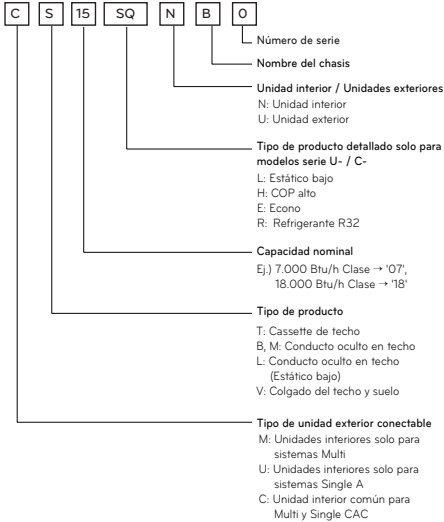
C S 15 SQ N B 0

Número de serie

Nombre del chasis

Unidad interior / Unidades exteriores
N: Unidad interior
U: Unidad exterior

Tipo de producto detallado solo para modelos serie U- / C-
L: Estático bajo
H: COP alto
E: Econo
R: Refrigerante R32

Capacidad nominal
Ej.) 7.000 Btu/h Clase → '07', 18.000 Btu/h Clase → '18'

Tipo de producto
T: Cassette de techo
B, M: Conducto oculto en techo
L: Conducto oculto en techo (Estático bajo)
V: Colgado del techo y suelo

Tipo de unidad exterior conectable
M: Unidades interiores solo para sistemas Multi
U: Unidades interiores solo para sistemas Single A
C: Unidad interior común para Multi y Single CAC